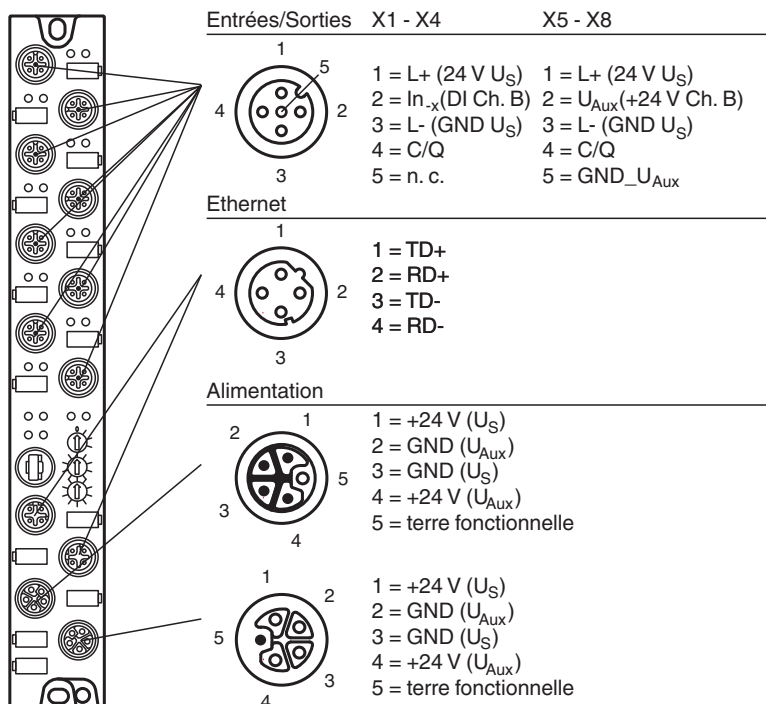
Entrées/Sorties X1 - X4 X5 - X8

1
5
4 2
3

1 = L+ (24 V $U_S$)
2 = In$_{-x}$(DI Ch. B)
3 = L- (GND $U_S$)
4 = C/Q
5 = n. c.

1 = L+ (24 V $U_S$)
2 = $U_{Aux}$(+24 V Ch. B)
3 = L- (GND $U_S$)
4 = C/Q
5 = GND_$U_{Aux}$

Ethernet

1
4 2
3

1 = TD+
2 = RD+
3 = TD-
4 = RD-

Alimentation

2 1
5
3
4

1 = +24 V ($U_S$)
2 = GND ($U_{Aux}$)
3 = GND ($U_S$)
4 = +24 V ($U_{Aux}$)
5 = terre fonctionnelle

1
2
5
3
4

1 = +24 V ($U_S$)
2 = GND ($U_{Aux}$)
3 = GND ($U_S$)
4 = +24 V ($U_{Aux}$)
5 = terre fonctionnelle